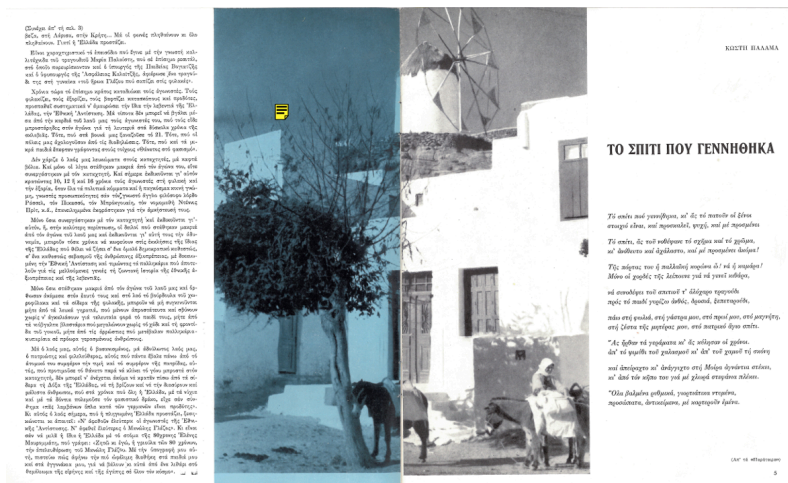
(Συνέχεια ἀπ' τη σελ. 3)

ΚΩΣΤΗ ΠΑΛΑΜΑ

ΤΟ ΣΠΙΤΙ ΠΟΥ ΓΕΝΝΗΘΗΚΑ

Τὸ σπίτι ποὺ γεννήθηκα, κι ἂς τὸ πατοῦν οἱ ξένοι
στοιχειὸ εἶναι, καὶ προσκαλεῖ, ψυχή, καὶ μὲ προσμένει

Τὸ σπίτι, ἂς τοῦ ἀθέθηκε τὸ σχῆμα καὶ τὸ χρῶμα,
κι ἀνθέκτο καὶ ἀχάλαστο, καὶ μὲ προσμένει ἀκόμα!

Τῆς πόρτας του ἡ μαλλιαλή κορώνα εἶν' νὰ ἡ κορώνα!
Μόνο οἱ χαρὲς τῆς λείπουνε γιὰ νὰ γιατί κόθρας,

νὰ συνοδέψει τοῦ σπιτιοῦ τ' ἄλογαρο τραγούδι
πρὸς τὸ παιδὶ γυρίζω ἀνθός, δροσιά, ξεπεταχούδι,

πάει στὴ φωλιά, στὴ γάστρα μου, στὸ πρωί μου, στὸ μαγνήτη,
στὴ ζέστα τῆς μητέρας μου, στὸ πατρικό ἔγιο σπίτι.

"Ας ἔρθω νὰ γεράματα κι ἂς πλύεται οἱ χρόνοι.
ἀπ' τὸ γραμμὸ τοῦ χαλασμοῦ κι ἀπ' τοῦ χαμοῦ τὶς πονὴ

καὶ ἀπείραχτο κι ἀκάγγιχτο στὴ Μοίρα ἀγνάντια στέκει,
κι ἀπὸ τὸν κόπο του γιὰ μὲ χλωρὰ στεφάνια πλέκει.

"Ολα βαμμένα φιλικά, γυαλιστὰ στεριμένα,
προσκάλεσα, ἀντισκιώνα, μὲ καρτεροῦν ἐμένα.

(Ἀπ' τὰ «Καημοί»)

5